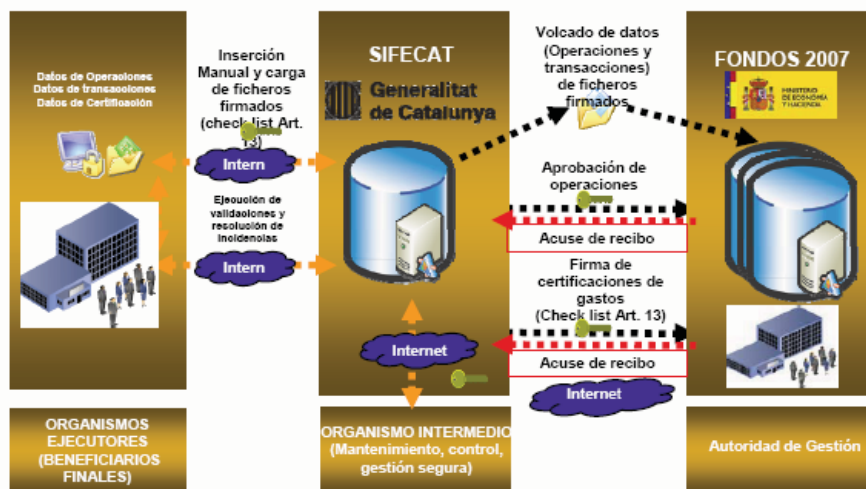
Datos de Operaciones
Datos de transacciones
Datos de Certificación

Inserción Manual y carga de ficheros firmados (check list Art. 13)

Intern

Ejecución de validaciones y resolución de incidencias

Intern

SIFECAT

Generalitat de Catalunya

Internet

Volcado de datos (Operaciones y transacciones) de ficheros firmados

Aprobación de operaciones

Acuse de recibo

Firma de certificaciones de gastos (Check list Art. 13)

Acuse de recibo

Internet

FONDOS 2007

MINISTERIO DE ECONOMÍA Y HACIENDA

ORGANISMOS EJECUTORES (BENEFICIARIOS FINALES)

ORGANISMO INTERMEDIO (Mantenimiento, control, gestión segura)

Autoridad de Gestión